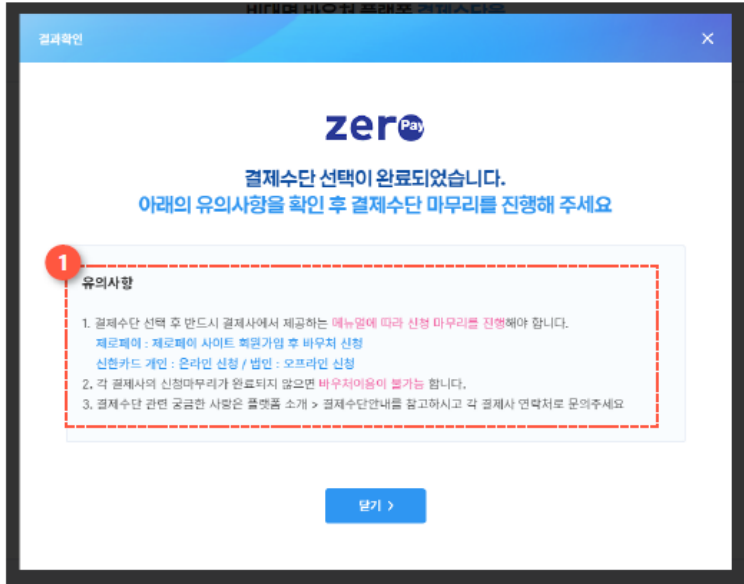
결과확인

×

zero Pay

결제수단 선택이 완료되었습니다.

아래의 유의사항을 확인 후 결제수단 마무리를 진행해 주세요

1

유의사항

1. 결제수단 선택 후 반드시 결제사에서 제공하는 매뉴얼에 따라 신청 마무리를 진행해야 합니다.

제로페이 : 제로페이 사이트 회원가입 후 바우처 신청

신한카드 개인 : 온라인 신청 / 법인 : 오프라인 신청

2. 각 결제사의 신청마무리가 완료되지 않으면 바우처이용이 불가능 합니다.

3. 결제수단 관련 궁금한 사항은 플랫폼 소개 > 결제수단안내를 참고하시고 각 결제사 연락처로 문의주세요

닫기 >